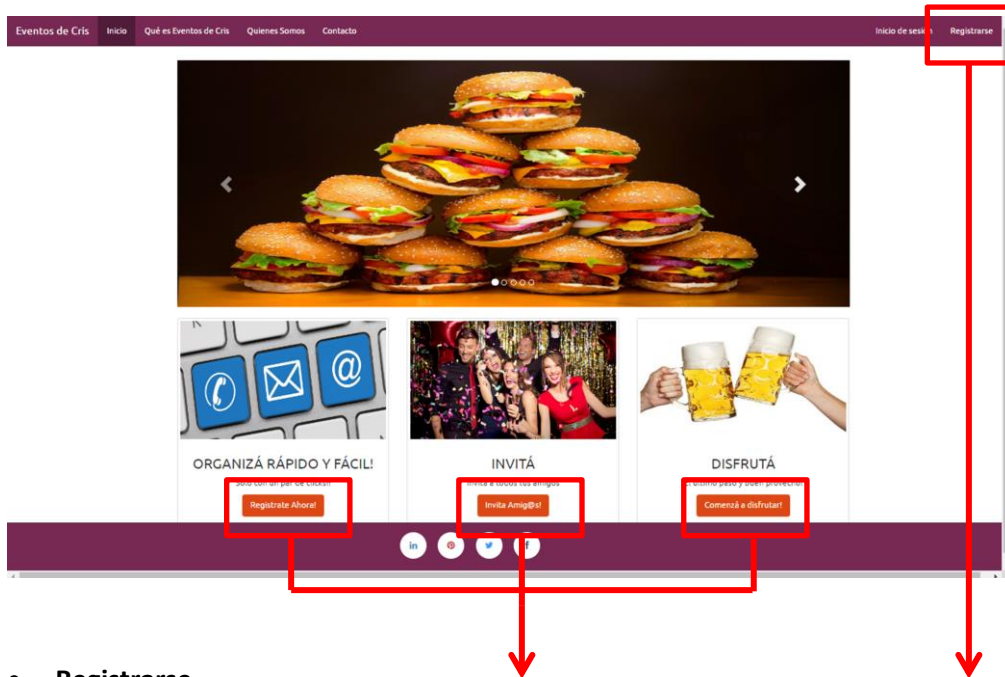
Eventos de Cris Inicio Qué es Eventos de Cris Quienes Somos Contacto

Inicio de sesi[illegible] Registrarse

ORGANIZÁ RÁPIDO Y FÁCIL!

Solo con un par de clicks!

Registrate Ahora!

INVITÁ

Invita a todos tus amigos

Invita Amig@s!

DISFRUTÁ

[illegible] último paso y buen provecho!

Comenzá a disfrutar!

in

f

• Registrarse